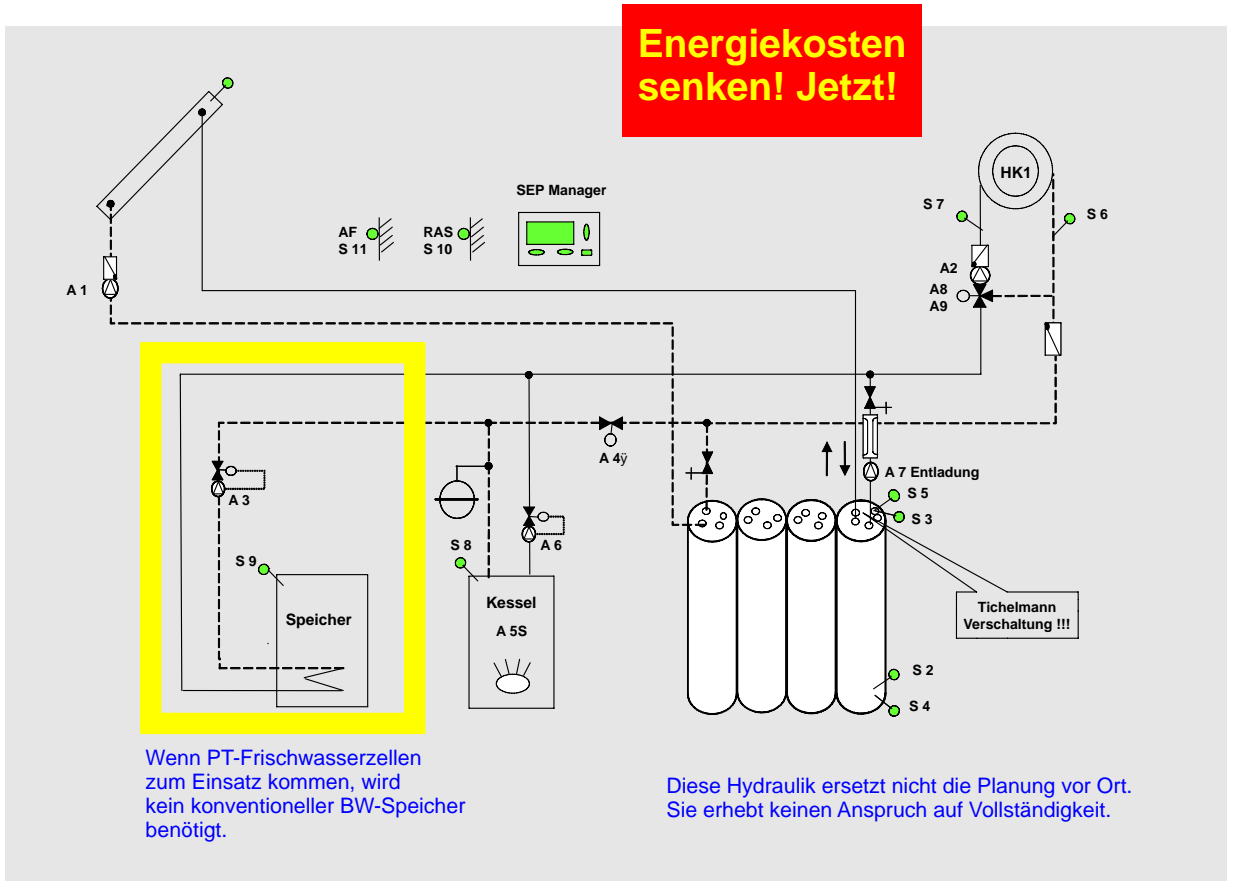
Energiekosten senken! Jetzt!

SEP Manager

HK1

S 7

S 6

AF
S 11

RAS
S 10

A 1

A2

A8
A9

A 4ÿ

A 7 Entladung

S 5

S 3

A 3

S 9

S 8

A 6

Speicher

Kessel

A 5S

Tichelmann
Verschaltung !!!

S 2

S 4

Wenn PT-Frischwasserzellen zum Einsatz kommen, wird kein konventioneller BW-Speicher benötigt.

Diese Hydraulik ersetzt nicht die Planung vor Ort.
Sie erhebt keinen Anspruch auf Vollständigkeit.